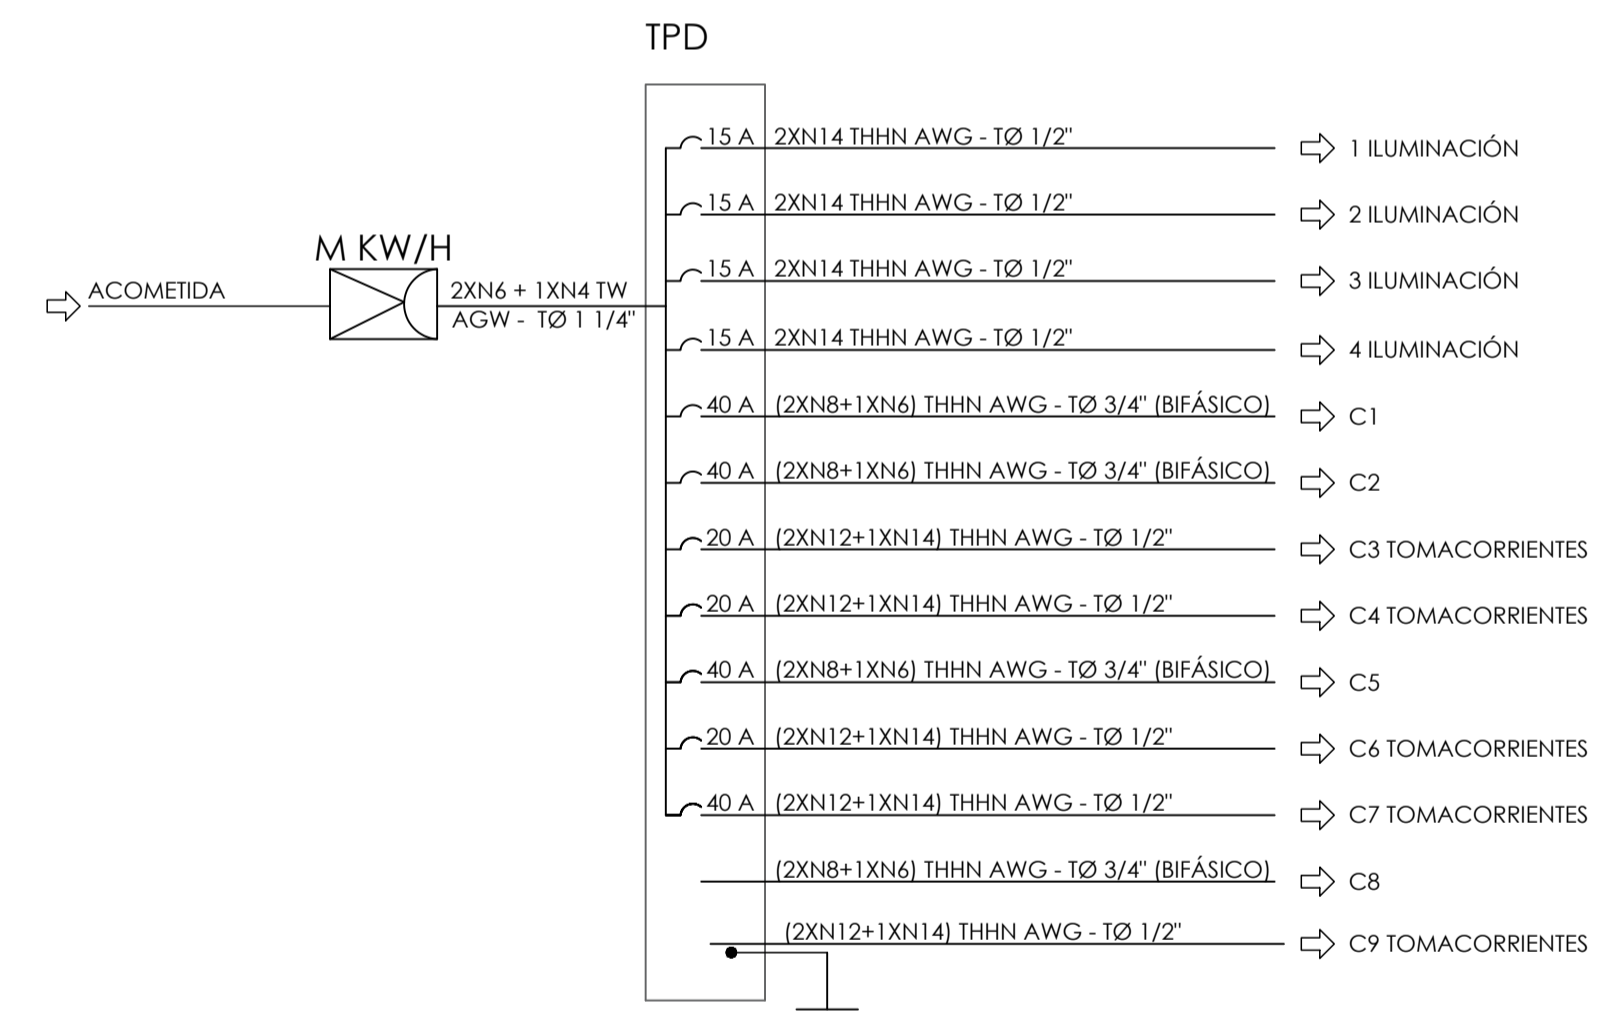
TPD

M KW/H

ACOMETIDA

2XN6 + 1XN4 TW
AGW - TØ 1 1/4"

15 A 2XN14 THHN AWG - TØ 1/2" 1 ILUMINACIÓN

15 A 2XN14 THHN AWG - TØ 1/2" 2 ILUMINACIÓN

15 A 2XN14 THHN AWG - TØ 1/2" 3 ILUMINACIÓN

15 A 2XN14 THHN AWG - TØ 1/2" 4 ILUMINACIÓN

40 A (2XN8+1XN6) THHN AWG - TØ 3/4" (BIFÁSICO) C1

40 A (2XN8+1XN6) THHN AWG - TØ 3/4" (BIFÁSICO) C2

20 A (2XN12+1XN14) THHN AWG - TØ 1/2" C3 TOMACORRIENTES

20 A (2XN12+1XN14) THHN AWG - TØ 1/2" C4 TOMACORRIENTES

40 A (2XN8+1XN6) THHN AWG - TØ 3/4" (BIFÁSICO) C5

20 A (2XN12+1XN14) THHN AWG - TØ 1/2" C6 TOMACORRIENTES

40 A (2XN12+1XN14) THHN AWG - TØ 1/2" C7 TOMACORRIENTES

(2XN8+1XN6) THHN AWG - TØ 3/4" (BIFÁSICO) C8

(2XN12+1XN14) THHN AWG - TØ 1/2" C9 TOMACORRIENTES